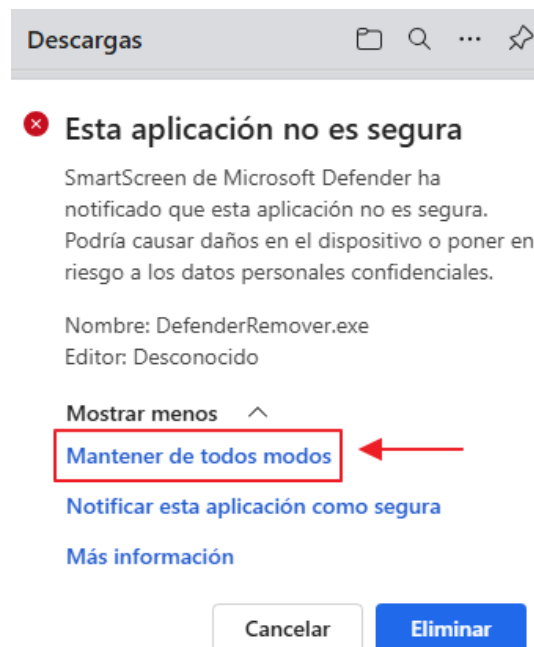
Descargas

Esta aplicación no es segura

SmartScreen de Microsoft Defender ha notificado que esta aplicación no es segura. Podría causar daños en el dispositivo o poner en riesgo a los datos personales confidenciales.

Nombre: DefenderRemover.exe
Editor: Desconocido

Mostrar menos

Mantener de todos modos

Notificar esta aplicación como segura

Más información

Cancelar

Eliminar